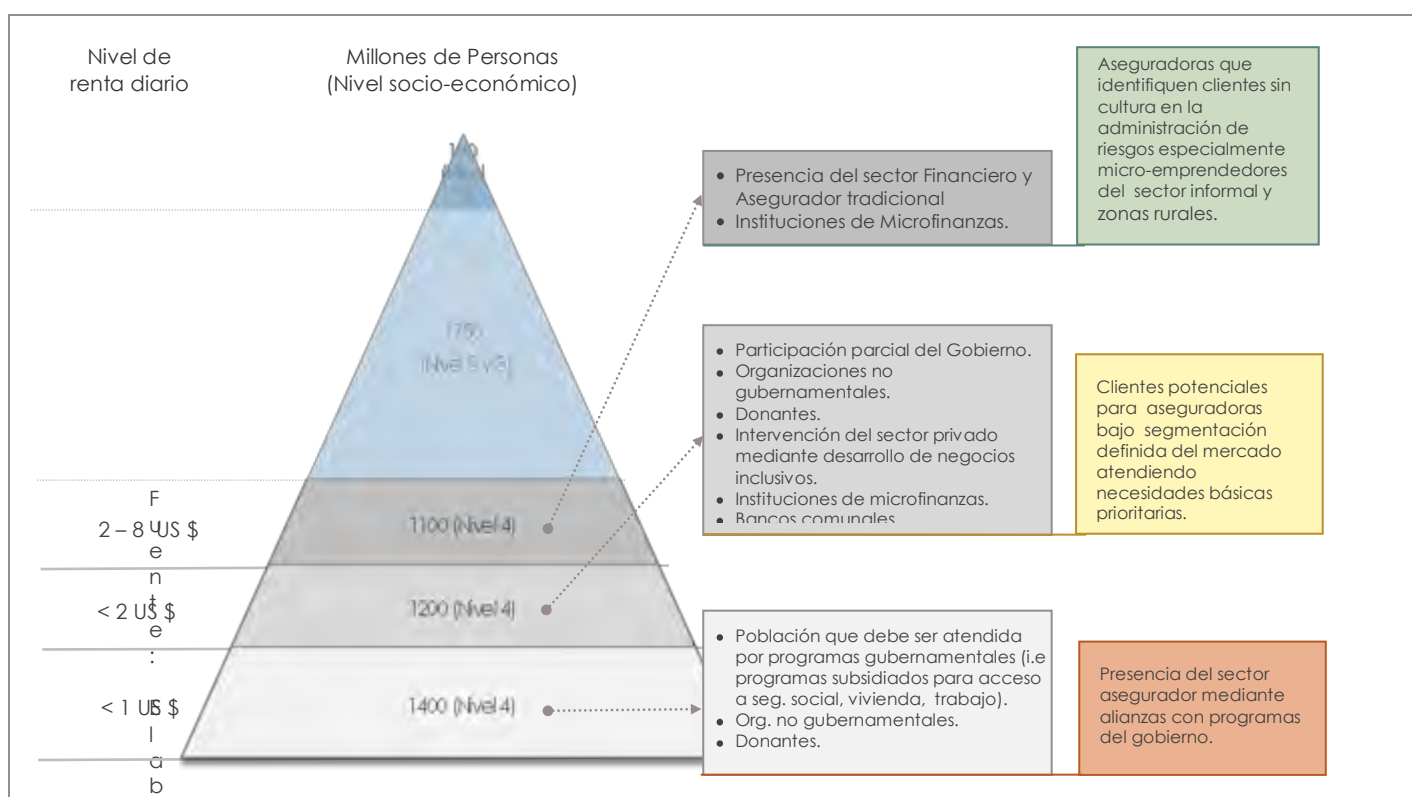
Nivel de renta diario

Millones de Personas (Nivel socio-económico)

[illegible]

175
(Nivel 5 y 3)

1100 (Nivel 4)

1200 (Nivel 4)

1400 (Nivel 4)

2 – 8 US $

< 2 US $

< 1 US $

F
u
e
n
t
e
:
E
l
a
b

• Presencia del sector Financiero y Asegurador tradicional
• Instituciones de Microfinanzas.

Aseguradoras que identifiquen clientes sin cultura en la administración de riesgos especialmente micro-emprendedores del sector informal y zonas rurales.

• Participación parcial del Gobierno.
• Organizaciones no gubernamentales.
• Donantes.
• Intervención del sector privado mediante desarrollo de negocios inclusivos.
• Instituciones de microfinanzas.
• Bancos comunales

Clientes potenciales para aseguradoras bajo segmentación definida del mercado atendiendo necesidades básicas prioritarias.

• Población que debe ser atendida por programas gubernamentales (i.e programas subsidiados para acceso a seg. social, vivienda, trabajo).
• Org. no gubernamentales.
• Donantes.

Presencia del sector asegurador mediante alianzas con programas del gobierno.